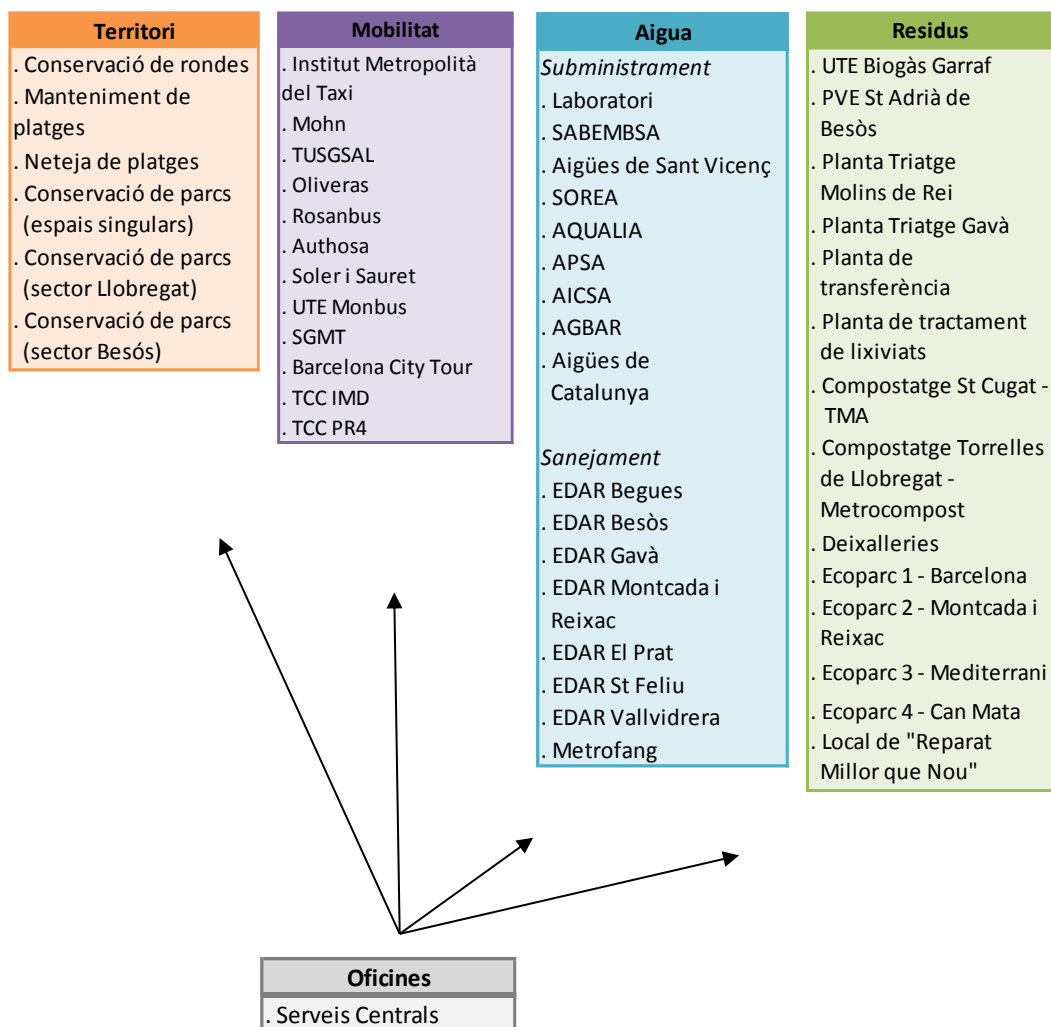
Territori
. Conservació de rondes
. Manteniment de platges
. Neteja de platges
. Conservació de parcs (espais singulars)
. Conservació de parcs (sector Llobregat)
. Conservació de parcs (sector Besós)

Mobilitat
. Institut Metropolità del Taxi
. Mohn
. TUSGSAL
. Oliveras
. Rosanbus
. Authosa
. Soler i Sauret
. UTE Monbus
. SGMT
. Barcelona City Tour
. TCC IMD
. TCC PR4

Aigua
Subministrament
. Laboratori
. SABEMBSA
. Aigües de Sant Vicenç
. SOREA
. AQUALIA
. APSA
. AICSA
. AGBAR
. Aigües de Catalunya

Sanejament
. EDAR Begues
. EDAR Besòs
. EDAR Gavà
. EDAR Montcada i Reixac
. EDAR El Prat
. EDAR St Feliu
. EDAR Vallvidrera
. Metrofang

Residus
. UTE Biogàs Garraf
. PVE St Adrià de Besòs
. Planta Triatge Molins de Rei
. Planta Triatge Gavà
. Planta de transferència
. Planta de tractament de lixiviats
. Compostatge St Cugat - TMA
. Compostatge Torrelles de Llobregat - Metrocompost
. Deixalleries
. Ecoparc 1 - Barcelona
. Ecoparc 2 - Montcada i Reixac
. Ecoparc 3 - Mediterrani
. Ecoparc 4 - Can Mata
. Local de "Reparat Millor que Nou"

Oficines
. Serveis Centrals